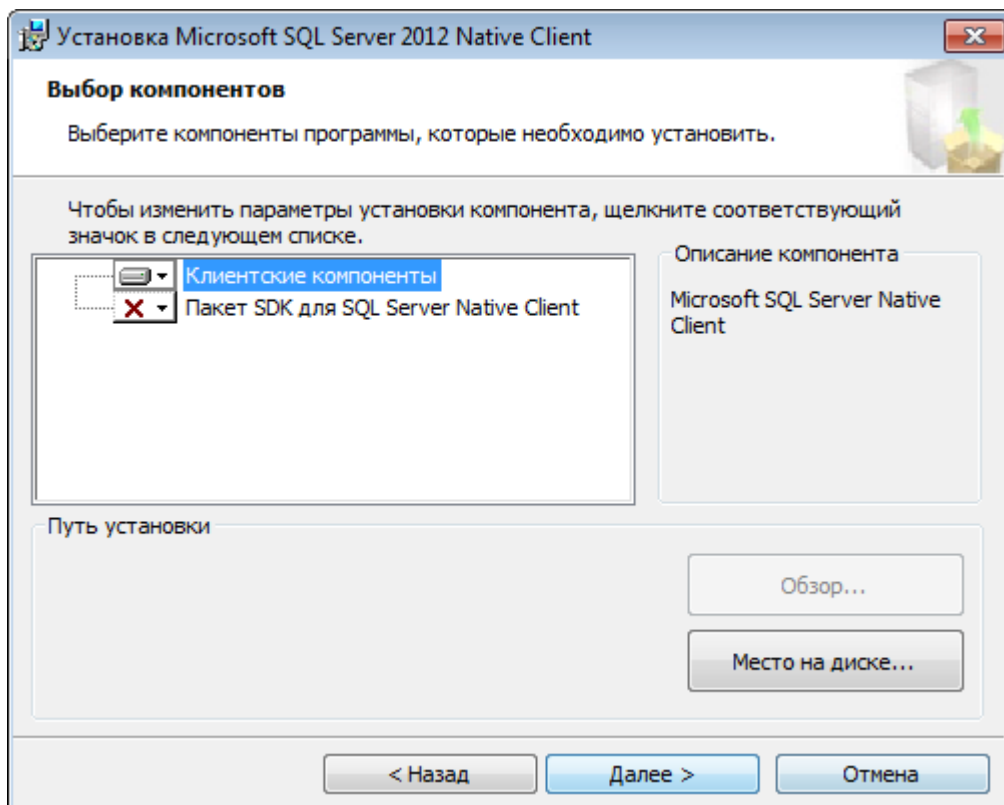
Установка Microsoft SQL Server 2012 Native Client

Выбор компонентов

Выберите компоненты программы, которые необходимо установить.

Чтобы изменить параметры установки компонента, щелкните соответствующий значок в следующем списке.

Клиентские компоненты
Пакет SDK для SQL Server Native Client

Описание компонента

Microsoft SQL Server Native Client

Путь установки

Обзор...

Место на диске...

< Назад
Далее >
Отмена